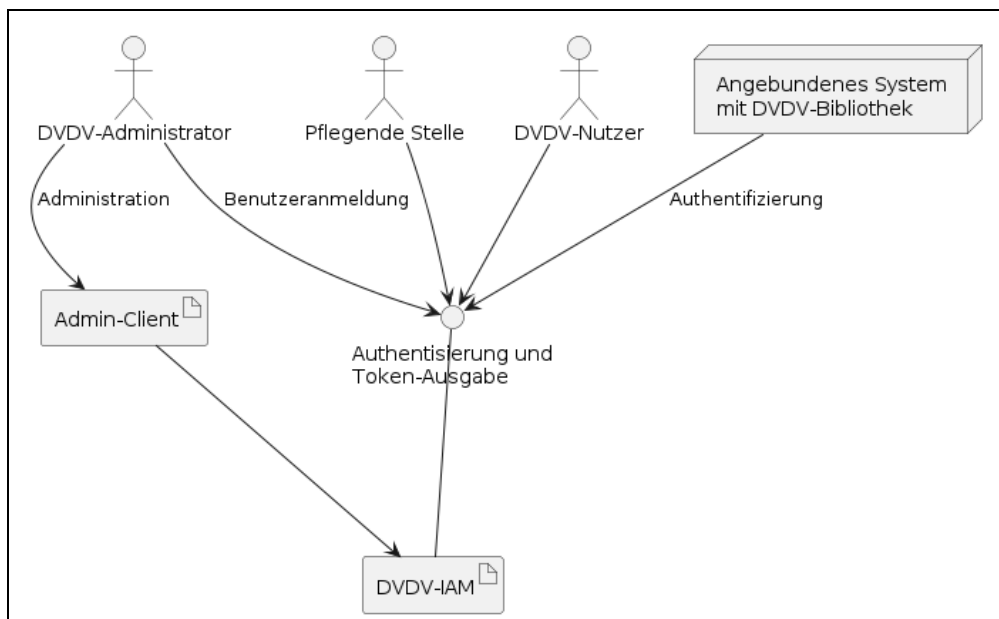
DVDV-Administrator

Pflegende Stelle

DVDV-Nutzer

Angebundenes System mit DVDV-Bibliothek

Administration

Benutzeranmeldung

Authentifizierung

Admin-Client

Authentisierung und Token-Ausgabe

DVDV-IAM